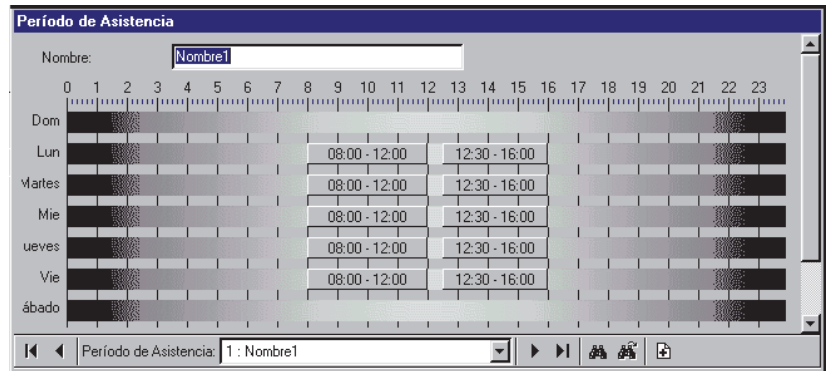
Período de Asistencia

Nombre: Nombre1

0 1 2 3 4 5 6 7 8 9 10 11 12 13 14 15 16 17 18 19 20 21 22 23

Dom
Lun 08:00 - 12:00 12:30 - 16:00
Martes 08:00 - 12:00 12:30 - 16:00
Mie 08:00 - 12:00 12:30 - 16:00
ueves 08:00 - 12:00 12:30 - 16:00
Vie 08:00 - 12:00 12:30 - 16:00
ábado

Período de Asistencia: 1 : Nombre1